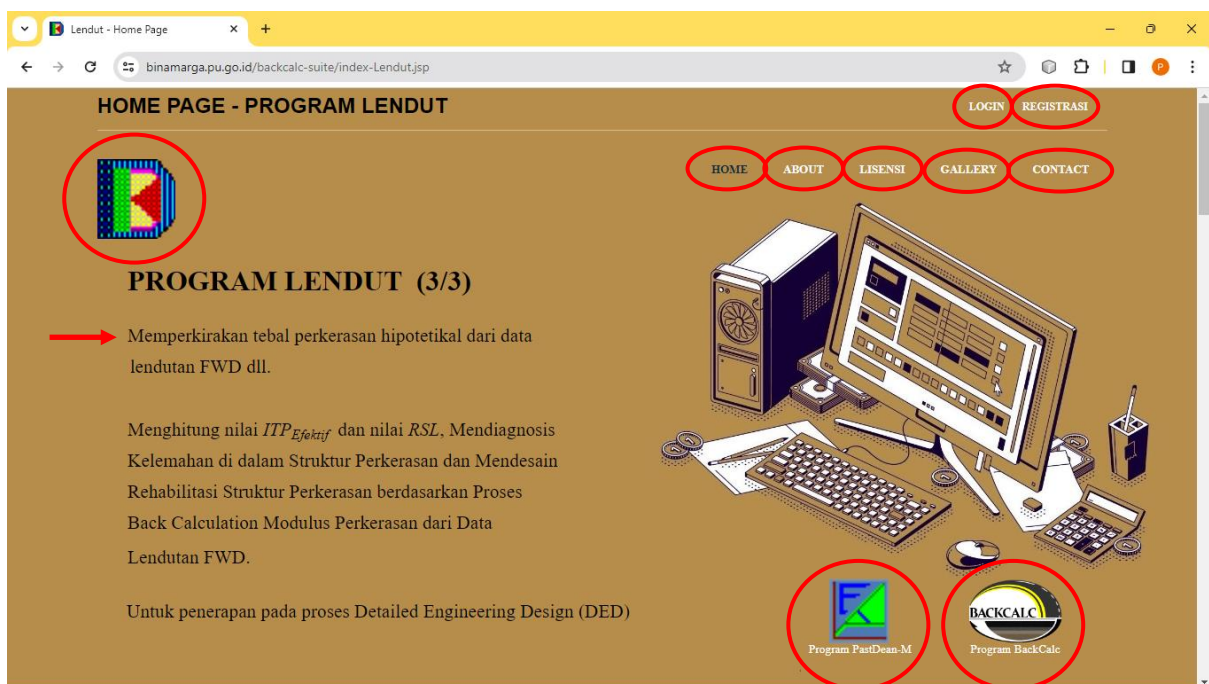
Lendut - Home Page

binamarga.pu.go.id/backcalc-suite/index-Lendut.jsp

HOME PAGE - PROGRAM LENDUT

LOGIN REGISTRASI

HOME ABOUT LISENSI GALLERY CONTACT

PROGRAM LENDUT (3/3)

Memperkirakan tebal perkerasan hipotetikal dari data lendutan FWD dll.

Menghitung nilai $ITP_{Efektif}$ dan nilai $RSL$, Mendiagnosis Kelemahan di dalam Struktur Perkerasan dan Mendesain Rehabilitasi Struktur Perkerasan berdasarkan Proses Back Calculation Modulus Perkerasan dari Data Lendutan FWD.

Untuk penerapan pada proses Detailed Engineering Design (DED)

BACKCALC

Program PastDean-M

Program BackCalc